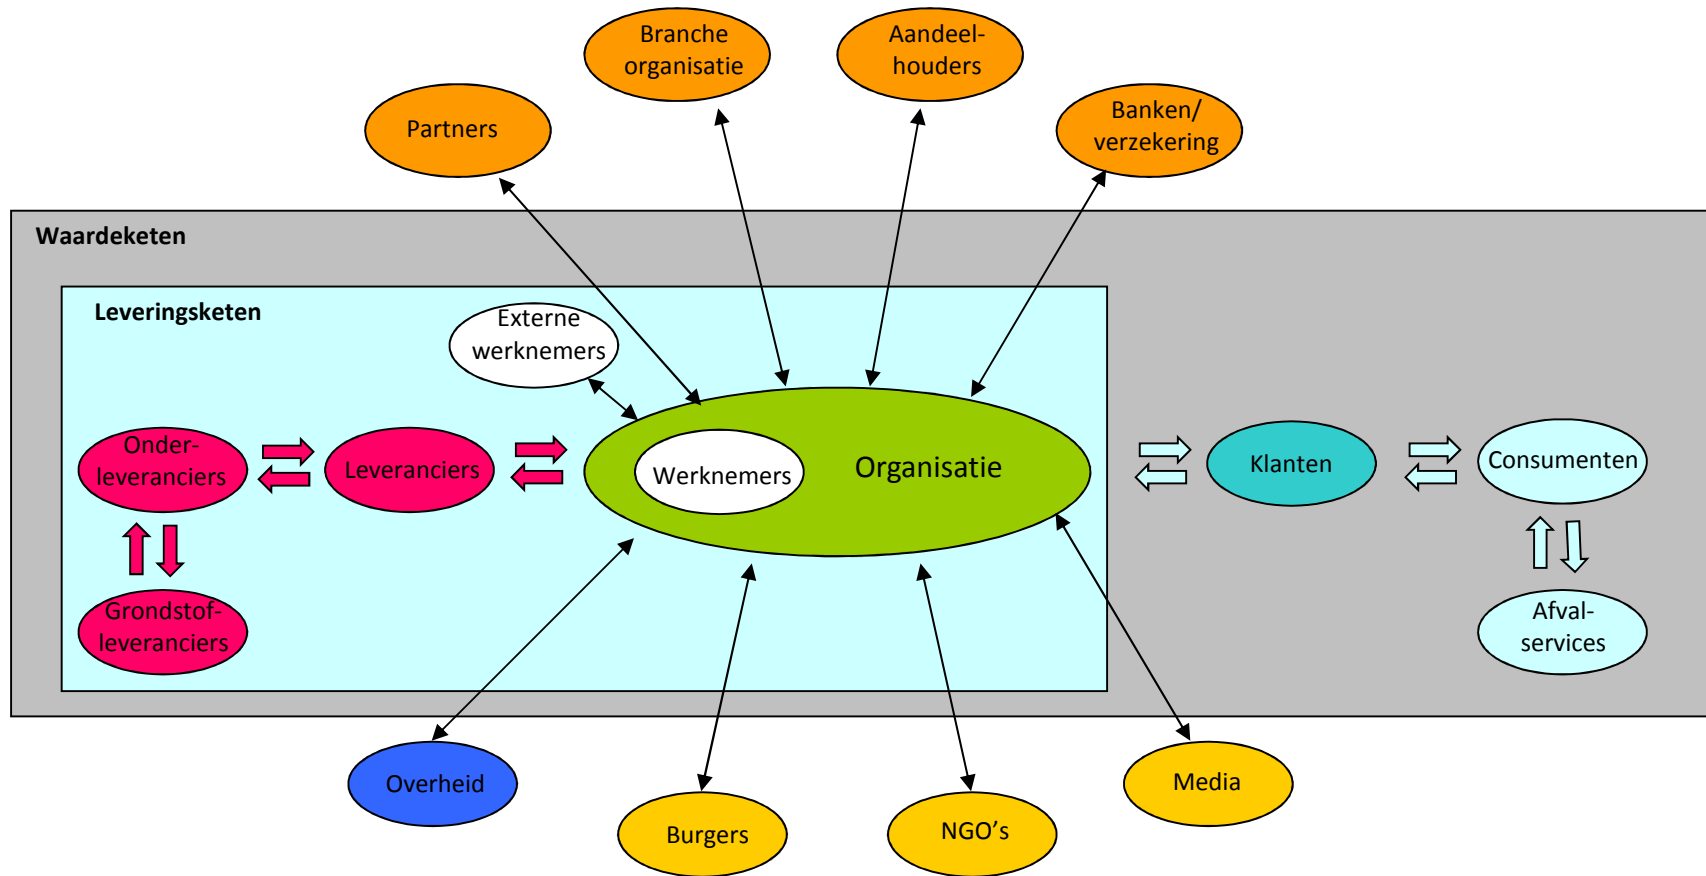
Branche organisatie

Aandeelhouders

Partners

Banken/ verzekering

Waardeketen

Leveringsketen

Externe werknemers

Onderleveranciers

Leveranciers

Werknemers

Organisatie

Klanten

Consumenten

Grondstofleveranciers

Afvalservices

Overheid

Burgers

NGO’s

Media